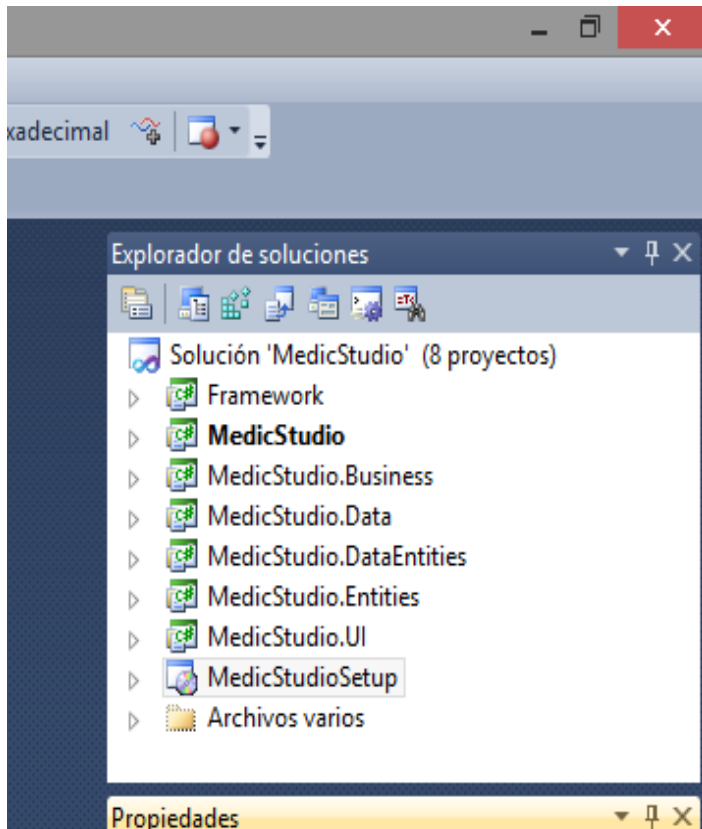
xadecimal

Explorador de soluciones

Solución 'MedicStudio' (8 proyectos)
Framework
MedicStudio
MedicStudio.Business
MedicStudio.Data
MedicStudio.DataEntities
MedicStudio.Entities
MedicStudio.UI
MedicStudioSetup
Archivos varios

Propiedades